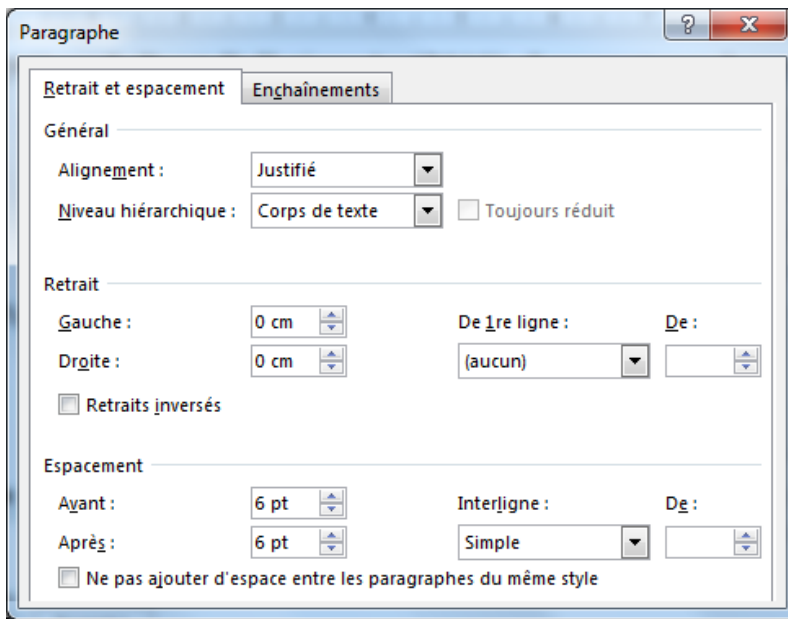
Paragraphe

?

X

Retrait et espacement

Enchaînements

Général

Alignement : Justifié

Niveau hiérarchique : Corps de texte

Toujours réduit

Retrait

Gauche : 0 cm

Droite : 0 cm

De 1re ligne : (aucun)

De :

Retraits inversés

Espacement

Avant : 6 pt

Après : 6 pt

Interligne : Simple

De :

Ne pas ajouter d'espace entre les paragraphes du même style